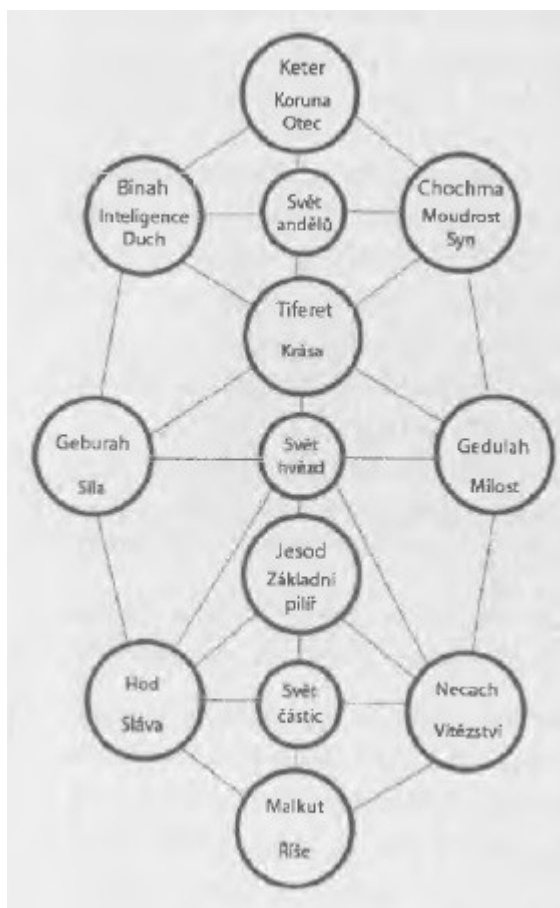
Keter
Koruna
Otec

Binah
Inteligence
Duch

Svět
andělů

Chochma
Moudrost
Syn

Tiferet
Krása

Geburah
Síla

Svět
hvězd

Gedulah
Milost

Jesod
Základní
pilíř

Hod
Sláva

Svět
částic

Necach
Vítězství

Malkut
Říše